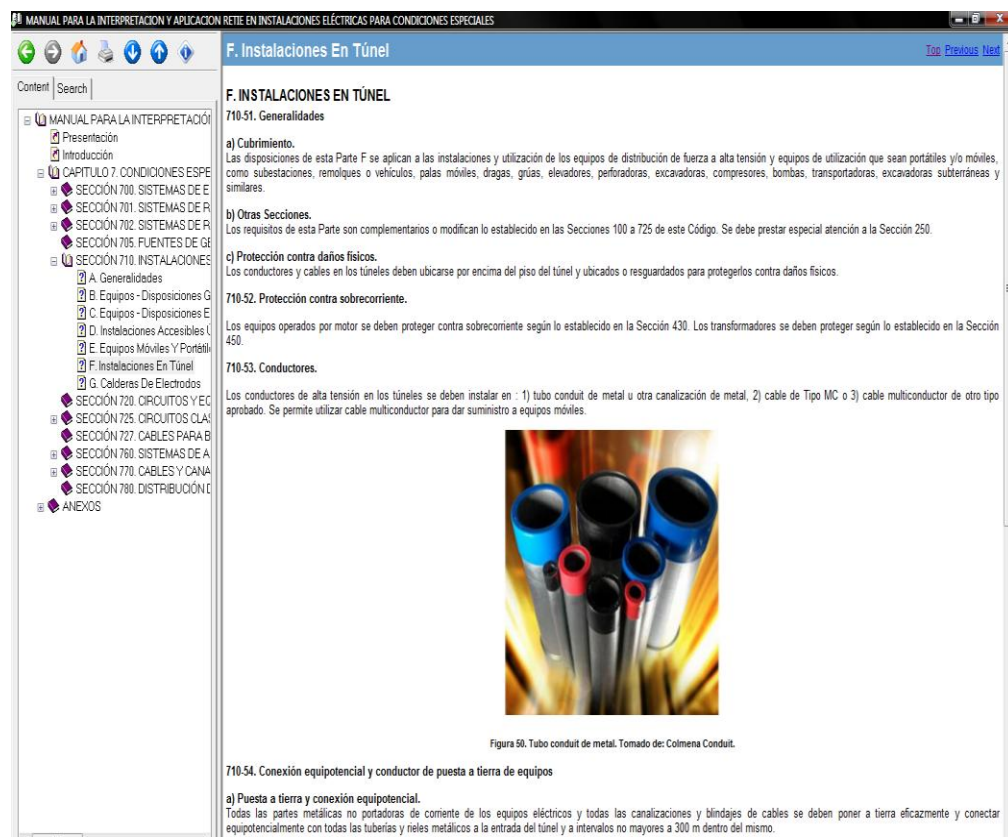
MANUAL PARA LA INTERPRETACION Y APLICACION RETIE EN INSTALACIONES ELÉCTRICAS PARA CONDICIONES ESPECIALES

Content | Search

MANUAL PARA LA INTERPRETACIÓ
Presentación
Introducción
CAPITULO 7. CONDICIONES ESPE
SECCIÓN 700. SISTEMAS DE E
SECCIÓN 701. SISTEMAS DE R
SECCIÓN 702. SISTEMAS DE R
SECCIÓN 705. FUENTES DE GE
SECCIÓN 710. INSTALACIONES
A. Generalidades
B. Equipos - Disposiciones G
C. Equipos - Disposiciones E
D. Instalaciones Accesibles
E. Equipos Móviles Y Portátil
F. Instalaciones En Túnel
G. Calderas De Electrodos
SECCIÓN 720. CIRCUITOS Y EC
SECCIÓN 725. CIRCUITOS CLA
SECCIÓN 727. CABLES PARA B
SECCIÓN 760. SISTEMAS DE A
SECCIÓN 770. CABLES Y CANA
SECCIÓN 780. DISTRIBUCIÓN D
ANEXOS

F. Instalaciones En Túnel

Top Previous Next

F. INSTALACIONES EN TÚNEL
710-51. Generalidades

a) Cubrimiento.
Las disposiciones de esta Parte F se aplican a las instalaciones y utilización de los equipos de distribución de fuerza a alta tensión y equipos de utilización que sean portátiles y/o móviles, como subestaciones, remolques o vehículos, palas móviles, dragas, grúas, elevadores, perforadoras, excavadoras, compresores, bombas, transportadoras, excavadoras subterráneas y similares.

b) Otras Secciones.
Los requisitos de esta Parte son complementarios o modifican lo establecido en las Secciones 100 a 725 de este Código. Se debe prestar especial atención a la Sección 250.

c) Protección contra daños físicos.
Los conductores y cables en los túneles deben ubicarse por encima del piso del túnel y ubicados o resguardados para protegerlos contra daños físicos.

710-52. Protección contra sobrecorriente.

Los equipos operados por motor se deben proteger contra sobrecorriente según lo establecido en la Sección 430. Los transformadores se deben proteger según lo establecido en la Sección 450.

710-53. Conductores.

Los conductores de alta tensión en los túneles se deben instalar en : 1) tubo conduit de metal u otra canalización de metal, 2) cable de Tipo MC o 3) cable multiconductor de otro tipo aprobado. Se permite utilizar cable multiconductor para dar suministro a equipos móviles.

Figura 50. Tubo conduit de metal. Tomado de: Colmena Conduit.

710-54. Conexión equipotencial y conductor de puesta a tierra de equipos

a) Puesta a tierra y conexión equipotencial.
Todas las partes metálicas no portadoras de corriente de los equipos eléctricos y todas las canalizaciones y blindajes de cables se deben poner a tierra eficazmente y conectar equipotencialmente con todas las tuberías y rieles metálicos a la entrada del túnel y a intervalos no mayores a 300 m dentro del mismo.